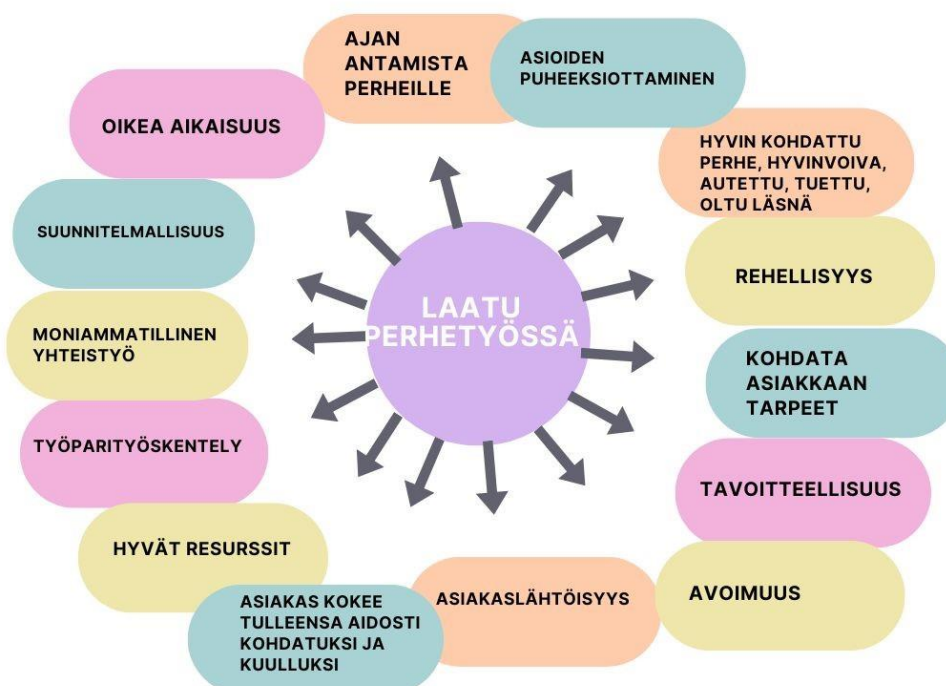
LAATU PERHETYÖSSÄ

AJAN ANTAMISTA PERHEILLE

ASIOIDEN PUHEEKSIOTTAMINEN

HYVIN KOHDATTU PERHE, HYVINVOIVA, AUTETTU, TUETTU, OLTU LÄSNÄ

REHELLISYYS

KOHDATA ASIAKKAAN TARPEET

TAVOITTEELLISUUS

AVOIMUUS

ASIAKASLÄHTÖISYYS

ASIAKAS KOKEE TULLEENSA AIDOSTI KOHDATUKSI JA KUULLUKSI

HYVÄT RESURSSIT

TYÖPARITYÖSKENTELY

MONIAMMATILLINEN YHTEISTYÖ

SUUNNITELMALLISUUS

OIKEA AIKAISUUS